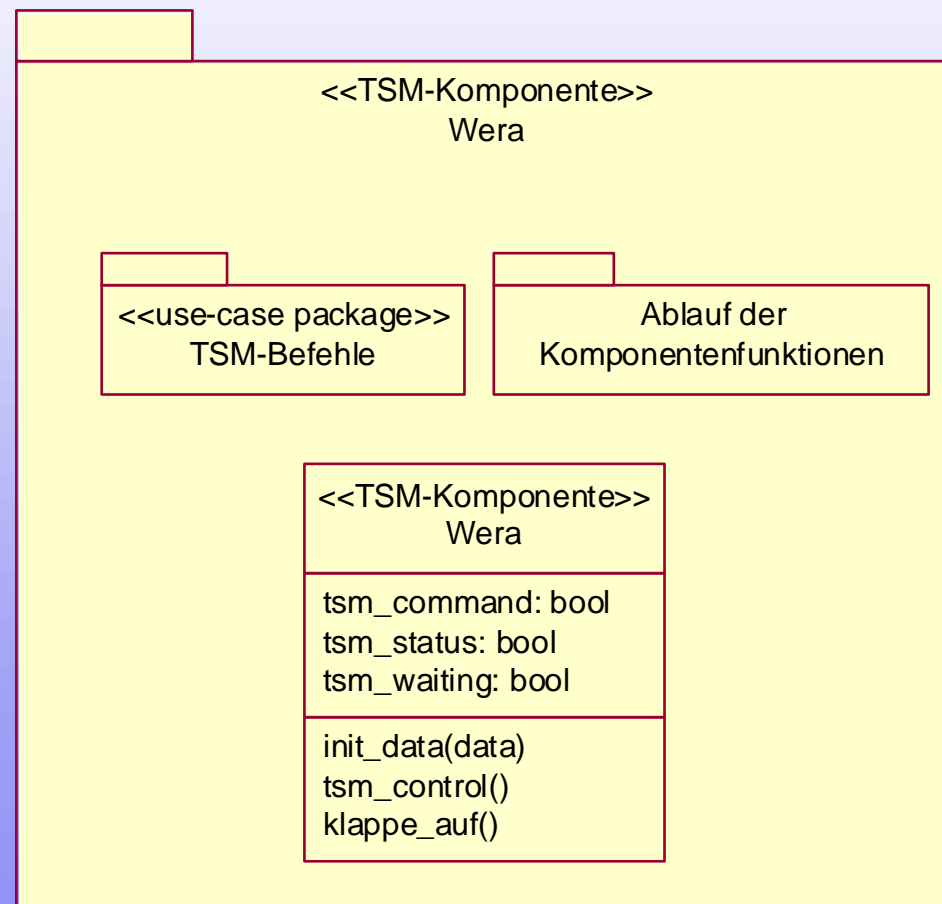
<<TSM-Komponente>>
Wera

<<use-case package>>
TSM-Befehle

Ablauf der
Komponentenfunktionen

<<TSM-Komponente>>
Wera

tsm_command: bool
tsm_status: bool
tsm_waiting: bool

init_data(data)
tsm_control()
klappe_auf()